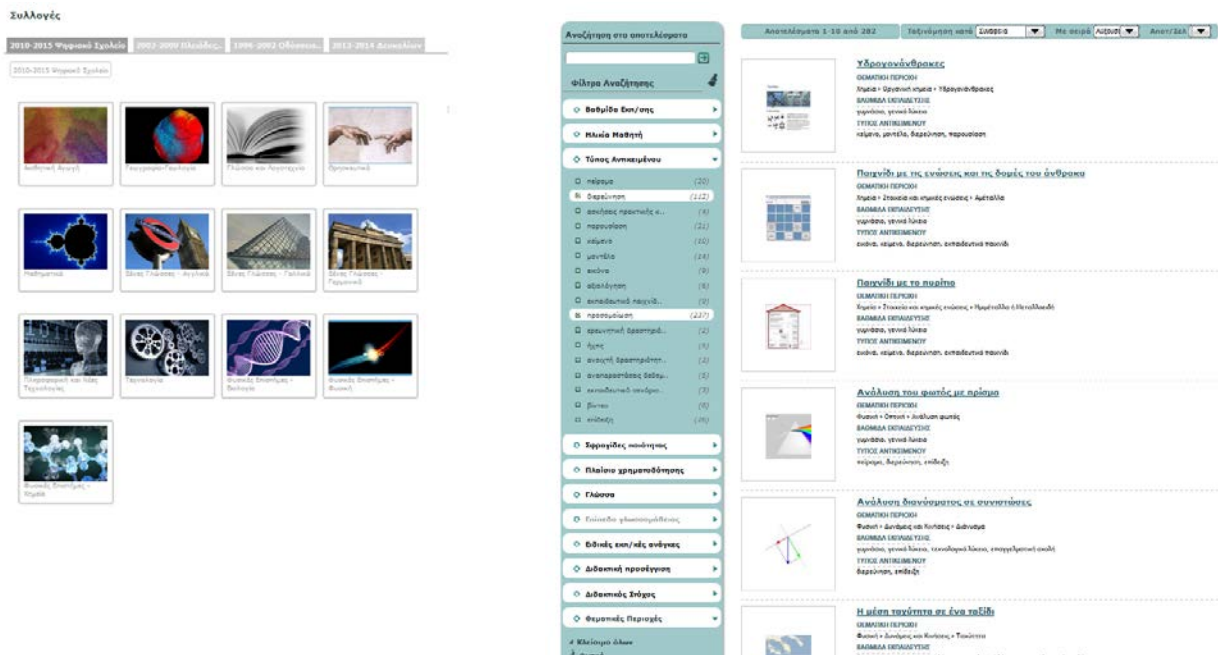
Συλλογές

2010-2015 Ψηφιακό Σχολείο | 2002-2009 Περιοδ... | 1996-2002 Οδύσσεια... | 2013-2014 Διαγωνισ...

2010-2015 Ψηφιακό Σχολείο

Αισθητική Αγωγή
Γεωγραφία-Γεωλογία
Γλώσσα και Λογοτεχνία
Θρησκευτικά
Μαθηματικά
Ξένες Γλώσσες - Αγγλικά
Ξένες Γλώσσες - Γαλλικά
Ξένες Γλώσσες - Γερμανικά
Πληροφορική και Νέες Τεχνολογίες
Τεχνολογία
Φυσικές Επιστήμες - Βιολογία
Φυσικές Επιστήμες - Φυσική
Φυσικές Επιστήμες - Χημεία

Αναζήτηση στα αποτελέσματα

Φίλτρα Αναζήτησης

Βαθμίδα Εκπ/σης
Ηλικία Μαθητή
Τύπος Αντικειμένου
πείραμα (20)
διερεύνηση (112)
ασκήσεις πρακτικής ε... (4)
παρουσίαση (21)
κείμενο (10)
μοντέλο (14)
εικόνα (9)
αξιολόγηση (9)
εκπαιδευτικό παιχνίδ... (5)
προσομοίωση (227)
ερευνητική δραστηριό... (2)
ήχος (3)
ανοιχτή δραστηριότητ... (3)
αναπαραστάσεις δεδομ... (3)
εκπαιδευτικό λογισμι... (3)
βίντεο (6)
επίδειξη (26)
Σφραγίδες ποιότητας
Πλαίσιο χρηματοδότησης
Γλώσσα
Επίπεδο γλωσσομάθειας
Ειδικές εκπ/κές ανάγκες
Διδακτική προσέγγιση
Διδακτικός Στόχος
Θεματικές Περιοχές
Κλείσιμο όλων

Αποτελέσματα 1-10 από 282 | Ταξινόμηση κατά Συνάφεια | Με σειρά Αύξουσ | Αποτ/Σελ

Υδρογονάνθρακες
ΘΕΜΑΤΙΚΗ ΠΕΡΙΟΧΗ
Χημεία » Οργανική χημεία » Υδρογονάνθρακες
ΒΑΘΜΙΔΑ ΕΚΠΑΙΔΕΥΣΗΣ
γυμνάσιο, γενικό λύκειο
ΤΥΠΟΣ ΑΝΤΙΚΕΙΜΕΝΟΥ
κείμενο, μοντέλο, διερεύνηση, παρουσίαση

Παιχνίδι με τις ενώσεις και τις δομές του άνθρακα
ΘΕΜΑΤΙΚΗ ΠΕΡΙΟΧΗ
Χημεία » Στοιχεία και χημικές ενώσεις » Αμέταλλα
ΒΑΘΜΙΔΑ ΕΚΠΑΙΔΕΥΣΗΣ
γυμνάσιο, γενικό λύκειο
ΤΥΠΟΣ ΑΝΤΙΚΕΙΜΕΝΟΥ
εικόνα, κείμενο, διερεύνηση, εκπαιδευτικό παιχνίδι

Παιχνίδι με το πυρίτιο
ΘΕΜΑΤΙΚΗ ΠΕΡΙΟΧΗ
Χημεία » Στοιχεία και χημικές ενώσεις » Ημιμέταλλα ή Μεταλλοειδή
ΒΑΘΜΙΔΑ ΕΚΠΑΙΔΕΥΣΗΣ
γυμνάσιο, γενικό λύκειο
ΤΥΠΟΣ ΑΝΤΙΚΕΙΜΕΝΟΥ
εικόνα, κείμενο, διερεύνηση, εκπαιδευτικό παιχνίδι

Ανάλυση του φωτός με πρίσμα
ΘΕΜΑΤΙΚΗ ΠΕΡΙΟΧΗ
Φυσική » Οπτική » Ανάλυση φωτός
ΒΑΘΜΙΔΑ ΕΚΠΑΙΔΕΥΣΗΣ
γυμνάσιο, γενικό λύκειο
ΤΥΠΟΣ ΑΝΤΙΚΕΙΜΕΝΟΥ
πείραμα, διερεύνηση, επίδειξη

Ανάλυση διανύσματος σε συνιστώσες
ΘΕΜΑΤΙΚΗ ΠΕΡΙΟΧΗ
Φυσική » Δυνάμεις και Κινήσεις » Διάνυσμα
ΒΑΘΜΙΔΑ ΕΚΠΑΙΔΕΥΣΗΣ
γυμνάσιο, γενικό λύκειο, τεχνολογικό λύκειο, επαγγελματική σχολή
ΤΥΠΟΣ ΑΝΤΙΚΕΙΜΕΝΟΥ
διερεύνηση, επίδειξη

Η μέση ταχύτητα σε ένα ταξίδι
ΘΕΜΑΤΙΚΗ ΠΕΡΙΟΧΗ
Φυσική » Δυνάμεις και Κινήσεις » Ταχύτητα
ΒΑΘΜΙΔΑ ΕΚΠΑΙΔΕΥΣΗΣ